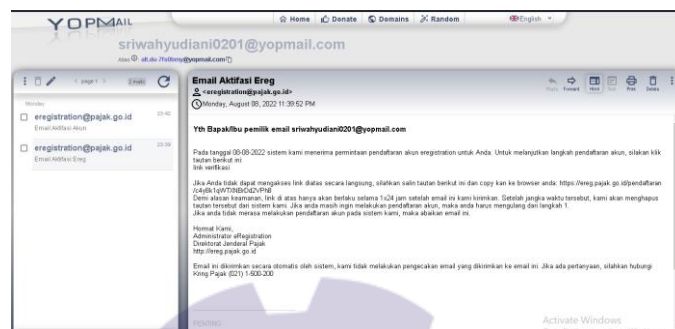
YOPMAIL

Home Donate Domains Random English

sriwahyudiani0201@yopmail.com

Alias: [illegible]@yopmail.com

< page 1 > 2 mails

Monday

eregistration@pajak.go.id 23:40
Email Aktifasi Akun

eregistration@pajak.go.id 23:39
Email Aktifasi Ereg

Email Aktifasi Ereg
<eregistration@pajak.go.id>
Monday, August 08, 2022 11:39:52 PM

Reply Forward Html Text Print Delete

Yth Bapak/Ibu pemilik email sriwahyudiani0201@yopmail.com

Pada tanggal 08-08-2022 sistem kami menerima permintaan pendaftaran akun eregistration untuk Anda. Untuk melanjutkan langkah pendaftaran akun, silakan klik tautan berikut ini
link verifikasi

Jika Anda tidak dapat mengakses link diatas secara langsung, silahkan salin tautan berikut ini dan copy kan ke browser anda: https://ereg.pajak.go.id/pendaftaran/c4y8k1qWTiNBrDd2VPhB
Demi alasan keamanan, link di atas hanya akan berlaku selama 1x24 jam setelah email ini kami kirimkan. Setelah jangka waktu tersebut, kami akan menghapus tautan tersebut dari sistem kami. Jika anda masih ingin melakukan pendaftaran akun, maka anda harus mengulang dari langkah 1.
Jika anda tidak merasa melakukan pendaftaran akun pada sistem kami, maka abaikan email ini.

Hormat Kami,
Administrator eRegistration
Direktorat Jenderal Pajak
http://ereg.pajak.go.id

Email ini dikirimkan secara otomatis oleh sistem, kami tidak melakukan pengecekan email yang dikirimkan ke email ini. Jika ada pertanyaan, silahkan hubungi Kring Pajak (021) 1-500-200

PENTING

Activate Windows